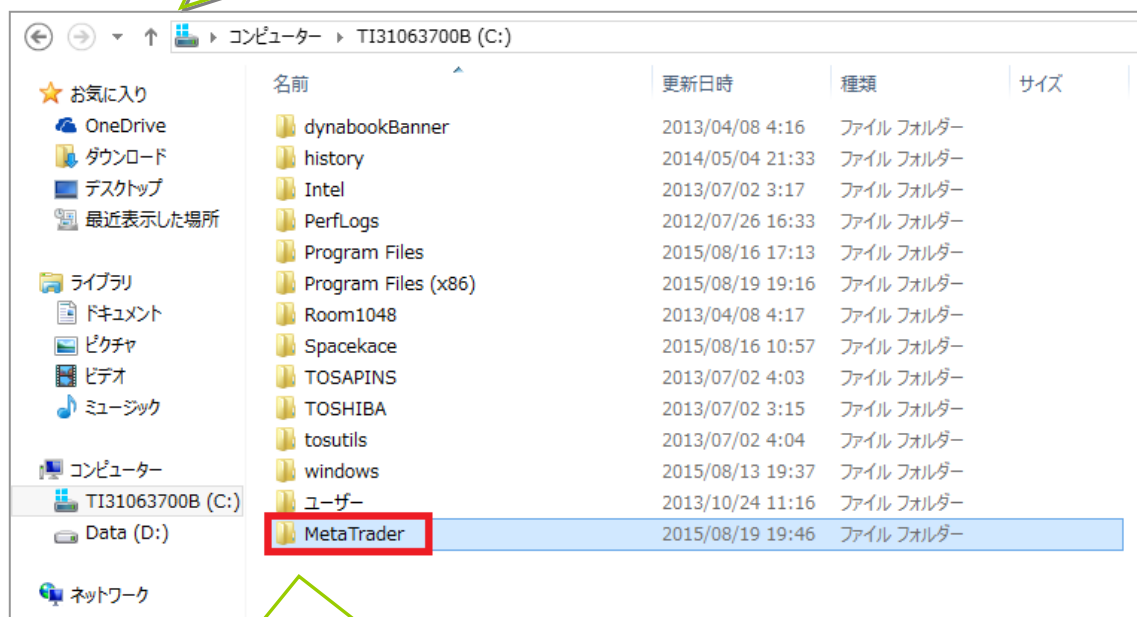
コンピューター ▸ TI31063700B (C:)

お気に入り
OneDrive
ダウンロード
デスクトップ
最近表示した場所

ライブラリ
ドキュメント
ピクチャ
ビデオ
ミュージック

コンピューター
TI31063700B (C:)
Data (D:)

ネットワーク

| 名前 | 更新日時 | 種類 | サイズ |
|---|---|---|---|
| dynabookBanner | 2013/04/08 4:16 | ファイル フォルダー | |
| history | 2014/05/04 21:33 | ファイル フォルダー | |
| Intel | 2013/07/02 3:17 | ファイル フォルダー | |
| PerfLogs | 2012/07/26 16:33 | ファイル フォルダー | |
| Program Files | 2015/08/16 17:13 | ファイル フォルダー | |
| Program Files (x86) | 2015/08/19 19:16 | ファイル フォルダー | |
| Room1048 | 2013/04/08 4:17 | ファイル フォルダー | |
| Spacekace | 2015/08/16 10:57 | ファイル フォルダー | |
| TOSAPINS | 2013/07/02 4:03 | ファイル フォルダー | |
| TOSHIBA | 2013/07/02 3:15 | ファイル フォルダー | |
| tosutils | 2013/07/02 4:04 | ファイル フォルダー | |
| windows | 2015/08/13 19:37 | ファイル フォルダー | |
| ユーザー | 2013/10/24 11:16 | ファイル フォルダー | |
| MetaTrader | 2015/08/19 19:46 | ファイル フォルダー | |